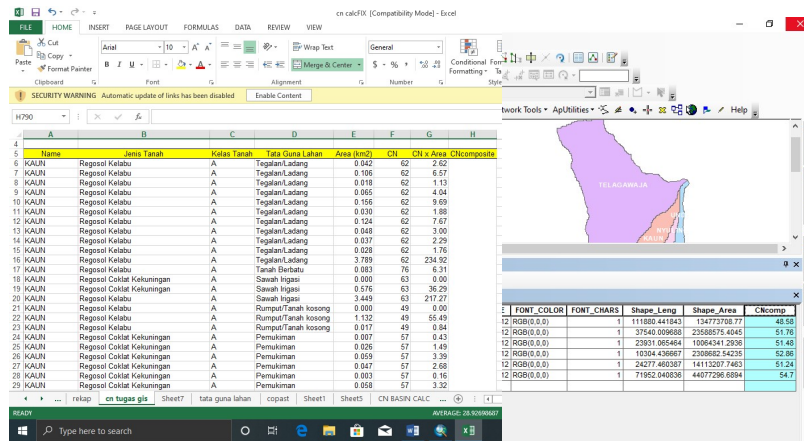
cn calcFIX [Compatibility Mode] - Excel

FILE HOME INSERT PAGE LAYOUT FORMULAS DATA REVIEW VIEW

Cut
Copy
Paste
Format Painter
Clipboard
Arial 10
Font
Wrap Text
Merge & Center
Alignment
General
Number
Conditional Formatting
Styles

SECURITY WARNING Automatic update of links has been disabled Enable Content

H790

| | A | B | C | D | E | F | G | H |
|---|---|---|---|---|---|---|---|---|
| 4 | | | | | | | | |
| 5 | Name | Jenis Tanah | Kelas Tanah | Tata Guna Lahan | Area (km2) | CN | CN x Area | CNcomposite |
| 6 | KAUN | Regosol Kelabu | A | Tegalan/Ladang | 0.042 | 62 | 2.62 | |
| 7 | KAUN | Regosol Kelabu | A | Tegalan/Ladang | 0.106 | 62 | 6.57 | |
| 8 | KAUN | Regosol Kelabu | A | Tegalan/Ladang | 0.018 | 62 | 1.13 | |
| 9 | KAUN | Regosol Kelabu | A | Tegalan/Ladang | 0.065 | 62 | 4.04 | |
| 10 | KAUN | Regosol Kelabu | A | Tegalan/Ladang | 0.156 | 62 | 9.69 | |
| 11 | KAUN | Regosol Kelabu | A | Tegalan/Ladang | 0.030 | 62 | 1.88 | |
| 12 | KAUN | Regosol Kelabu | A | Tegalan/Ladang | 0.124 | 62 | 7.67 | |
| 13 | KAUN | Regosol Kelabu | A | Tegalan/Ladang | 0.048 | 62 | 3.00 | |
| 14 | KAUN | Regosol Kelabu | A | Tegalan/Ladang | 0.037 | 62 | 2.29 | |
| 15 | KAUN | Regosol Kelabu | A | Tegalan/Ladang | 0.028 | 62 | 1.76 | |
| 16 | KAUN | Regosol Kelabu | A | Tegalan/Ladang | 3.789 | 62 | 234.92 | |
| 17 | KAUN | Regosol Kelabu | A | Tanah Berbatu | 0.083 | 76 | 6.31 | |
| 18 | KAUN | Regosol Coklat Kekuningan | A | Sawah Irigasi | 0.000 | 63 | 0.00 | |
| 19 | KAUN | Regosol Coklat Kekuningan | A | Sawah Irigasi | 0.576 | 63 | 36.29 | |
| 20 | KAUN | Regosol Kelabu | A | Sawah Irigasi | 3.449 | 63 | 217.27 | |
| 21 | KAUN | Regosol Kelabu | A | Rumput/Tanah kosong | 0.000 | 49 | 0.00 | |
| 22 | KAUN | Regosol Coklat Kekuningan | A | Rumput/Tanah kosong | 1.132 | 49 | 55.49 | |
| 23 | KAUN | Regosol Kelabu | A | Rumput/Tanah kosong | 0.017 | 49 | 0.84 | |
| 24 | KAUN | Regosol Coklat Kekuningan | A | Pemukiman | 0.007 | 57 | 0.43 | |
| 25 | KAUN | Regosol Coklat Kekuningan | A | Pemukiman | 0.026 | 57 | 1.49 | |
| 26 | KAUN | Regosol Coklat Kekuningan | A | Pemukiman | 0.059 | 57 | 3.39 | |
| 27 | KAUN | Regosol Coklat Kekuningan | A | Pemukiman | 0.047 | 57 | 2.68 | |
| 28 | KAUN | Regosol Coklat Kekuningan | A | Pemukiman | 0.003 | 57 | 0.16 | |
| 29 | KAUN | Regosol Coklat Kekuningan | A | Pemukiman | 0.058 | 57 | 3.32 | |

... rekap cn tugas gis Sheet7 tata guna lahan copast Sheet1 Sheet5 CN BASIN CALC ...

READY AVERAGE: 28.92690687

twork Tools ▾ ApUtilities ▾ Help

TELAGAWAJA

| E | FONT_COLOR | FONT_CHARS | Shape_Leng | Shape_Area | CNcomp |
|---|---|---|---|---|---|
| 12 | RGB(0,0,0) | 1 | 111880.441843 | 134773708.77 | 48.58 |
| 12 | RGB(0,0,0) | 1 | 37540.009688 | 23588575.4045 | 51.76 |
| 12 | RGB(0,0,0) | 1 | 23931.065464 | 10064341.2936 | 51.48 |
| 12 | RGB(0,0,0) | 1 | 10304.436667 | 2308682.54235 | 52.86 |
| 12 | RGB(0,0,0) | 1 | 24277.460387 | 14113207.7463 | 51.24 |
| 12 | RGB(0,0,0) | 1 | 71952.040836 | 44077296.6894 | 54.7 |

Type here to search